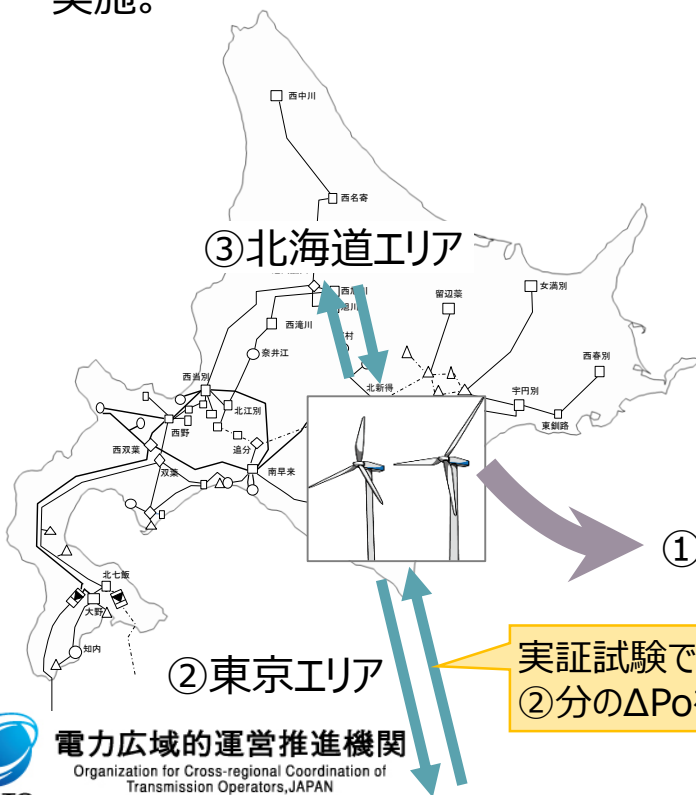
実施。

西中川
西名寄
③北海道エリア
西旭川
留辺蘂
女満別
西滝川
奈井江
西春別
北新得
宇円別
西当別
北江別
東釧路
西野
西双葉
追分
双葉
南早来
北七飯
大野
知内
①
②東京エリア
実証試験で
②分のΔPo
電力広域的運営推進機関
Organization for Cross-regional Coordination of Transmission Operators,JAPAN